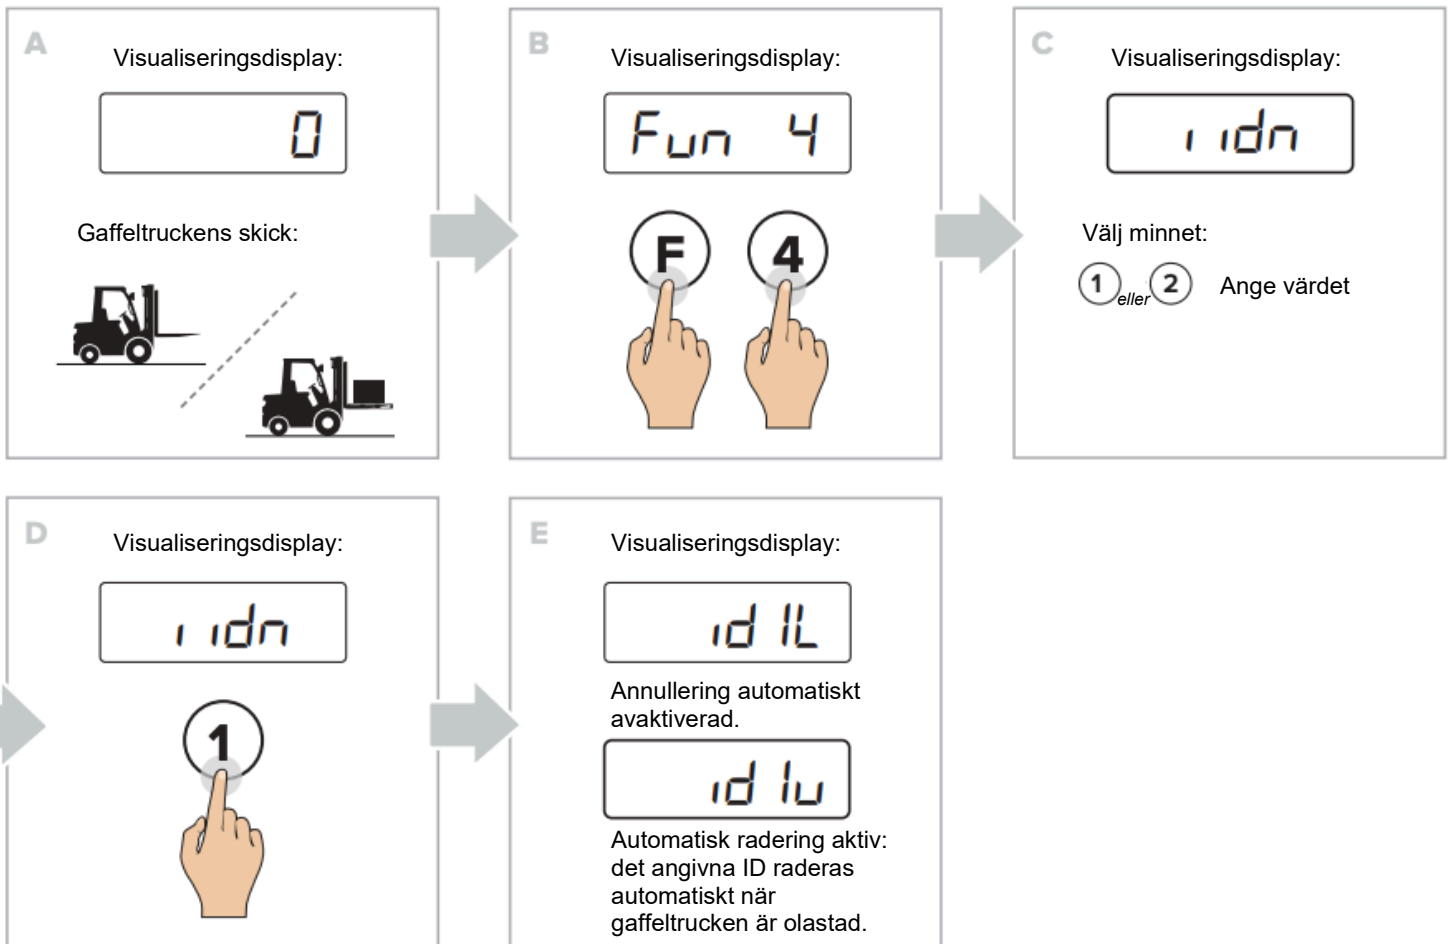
A

Visualiseringsdisplay:

0

Gaffeltruckens skick:

B

Visualiseringsdisplay:

Fun 4

F 4

C

Visualiseringsdisplay:

i idn

Välj minnet:

1 eller 2 Ange värdet

D

Visualiseringsdisplay:

i idn

1

E

Visualiseringsdisplay:

id IL

Annullering automatiskt avaktiverad.

id lu

Automatisk radering aktiv: det angivna ID raderas automatiskt när gaffeltrucken är olastad.